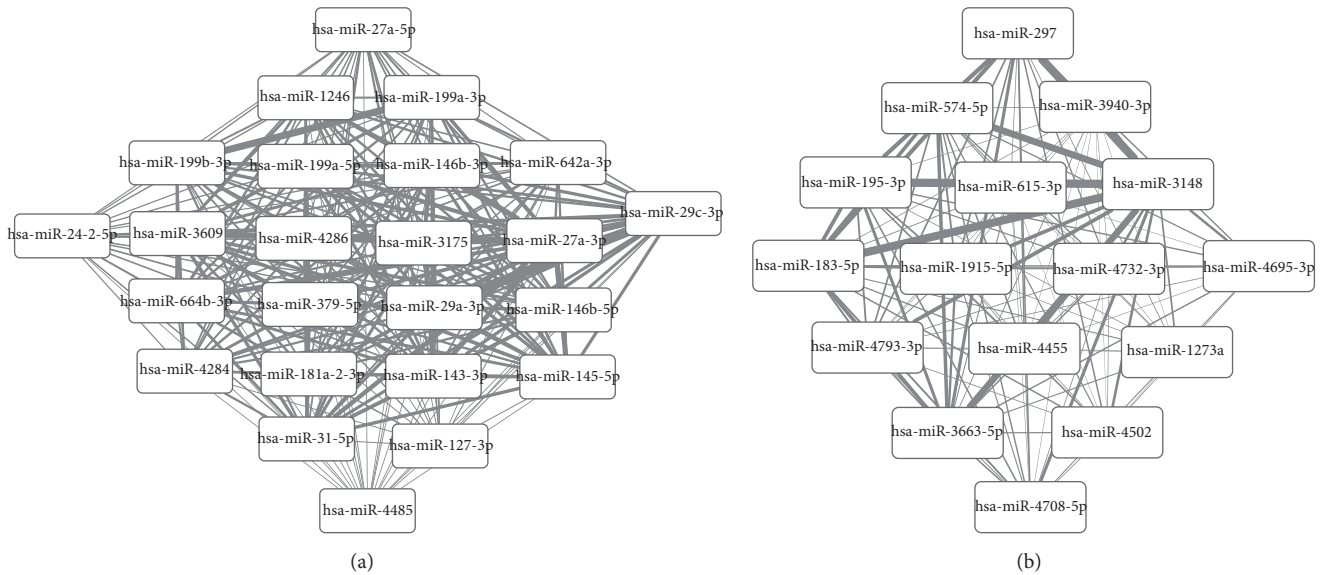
hsa-miR-27a-5p
hsa-miR-1246
hsa-miR-199a-3p
hsa-miR-199b-3p
hsa-miR-199a-5p
hsa-miR-146b-3p
hsa-miR-642a-3p
hsa-miR-29c-3p
hsa-miR-24-2-5p
hsa-miR-3609
hsa-miR-4286
hsa-miR-3175
hsa-miR-27a-3p
hsa-miR-664b-3p
hsa-miR-379-5p
hsa-miR-29a-3p
hsa-miR-146b-5p
hsa-miR-4284
hsa-miR-181a-2-3p
hsa-miR-143-3p
hsa-miR-145-5p
hsa-miR-31-5p
hsa-miR-127-3p
hsa-miR-4485
(a)

hsa-miR-297
hsa-miR-574-5p
hsa-miR-3940-3p
hsa-miR-195-3p
hsa-miR-615-3p
hsa-miR-3148
hsa-miR-183-5p
hsa-miR-1915-5p
hsa-miR-4732-3p
hsa-miR-4695-3p
hsa-miR-4793-3p
hsa-miR-4455
hsa-miR-1273a
hsa-miR-3663-5p
hsa-miR-4502
hsa-miR-4708-5p
(b)